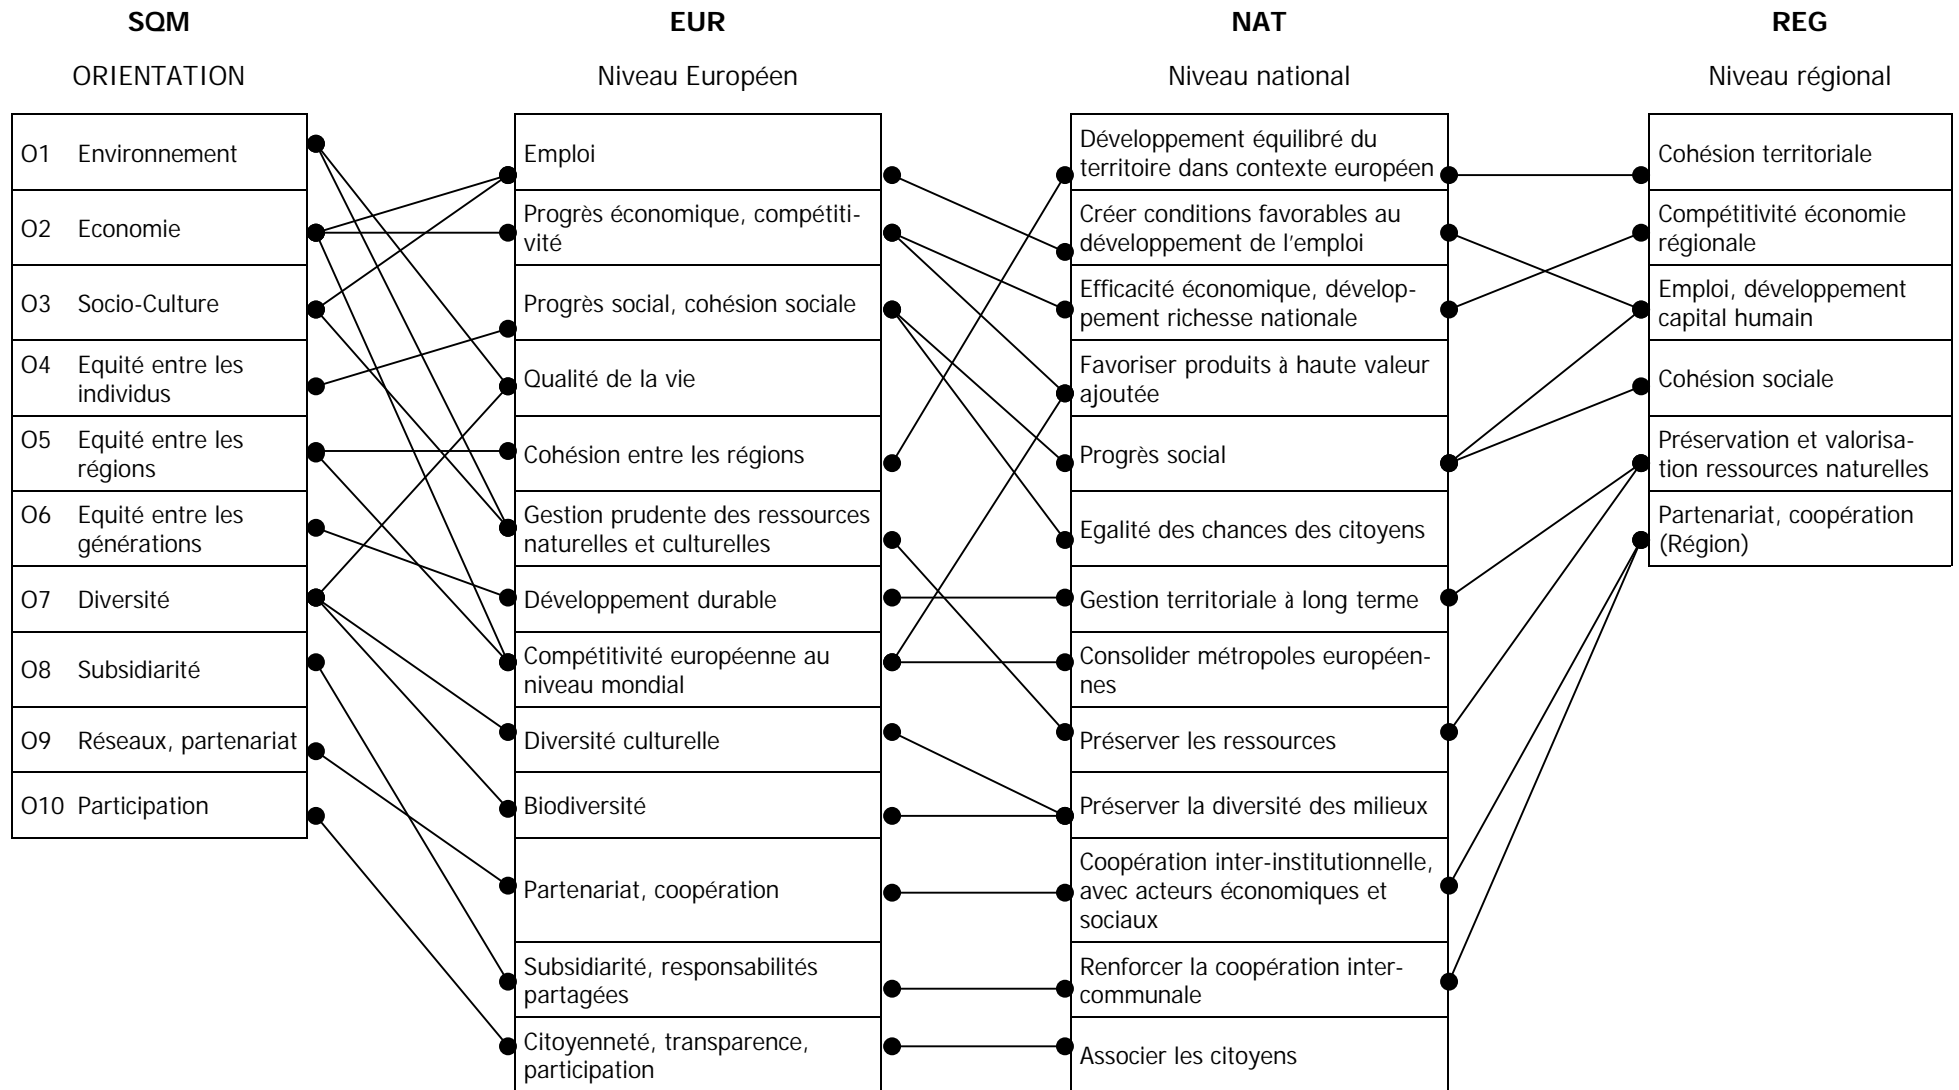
SQM

ORIENTATION

O1 Environnement

O2 Economie

O3 Socio-Culture

O4 Equité entre les individus

O5 Equité entre les régions

O6 Equité entre les générations

O7 Diversité

O8 Subsidiarité

O9 Réseaux, partenariat

O10 Participation

EUR

Niveau Européen

Emploi

Progrès économique, compétitivité

Progrès social, cohésion sociale

Qualité de la vie

Cohésion entre les régions

Gestion prudente des ressources naturelles et culturelles

Développement durable

Compétitivité européenne au niveau mondial

Diversité culturelle

Biodiversité

Partenariat, coopération

Subsidiarité, responsabilités partagées

Citoyenneté, transparence, participation

NAT

Niveau national

Développement équilibré du territoire dans contexte européen

Créer conditions favorables au développement de l'emploi

Efficacité économique, développement richesse nationale

Favoriser produits à haute valeur ajoutée

Progrès social

Egalité des chances des citoyens

Gestion territoriale à long terme

Consolider métropoles européennes

Préserver les ressources

Préserver la diversité des milieux

Coopération inter-institutionnelle, avec acteurs économiques et sociaux

Renforcer la coopération intercommunale

Associer les citoyens

REG

Niveau régional

Cohésion territoriale

Compétitivité économie régionale

Emploi, développement capital humain

Cohésion sociale

Préservation et valorisation ressources naturelles

Partenariat, coopération (Région)